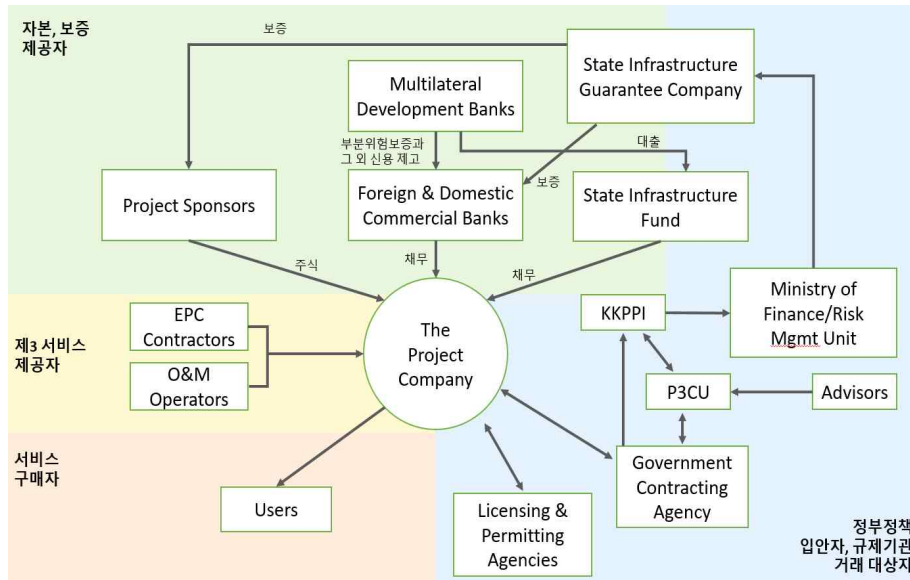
자본, 보증 제공자

보증

State Infrastructure Guarantee Company

Multilateral Development Banks

부분위험보증과 그 외 신용 제고

대출

보증

Project Sponsors

Foreign & Domestic Commercial Banks

State Infrastructure Fund

주식

채무

채무

Ministry of Finance/Risk Mgmt Unit

제3 서비스 제공자

EPC Contractors

O&M Operators

The Project Company

KKPPI

P3CU

Advisors

서비스 구매자

Users

Licensing & Permitting Agencies

Government Contracting Agency

정부정책 입안자, 규제기관 거래 대상자